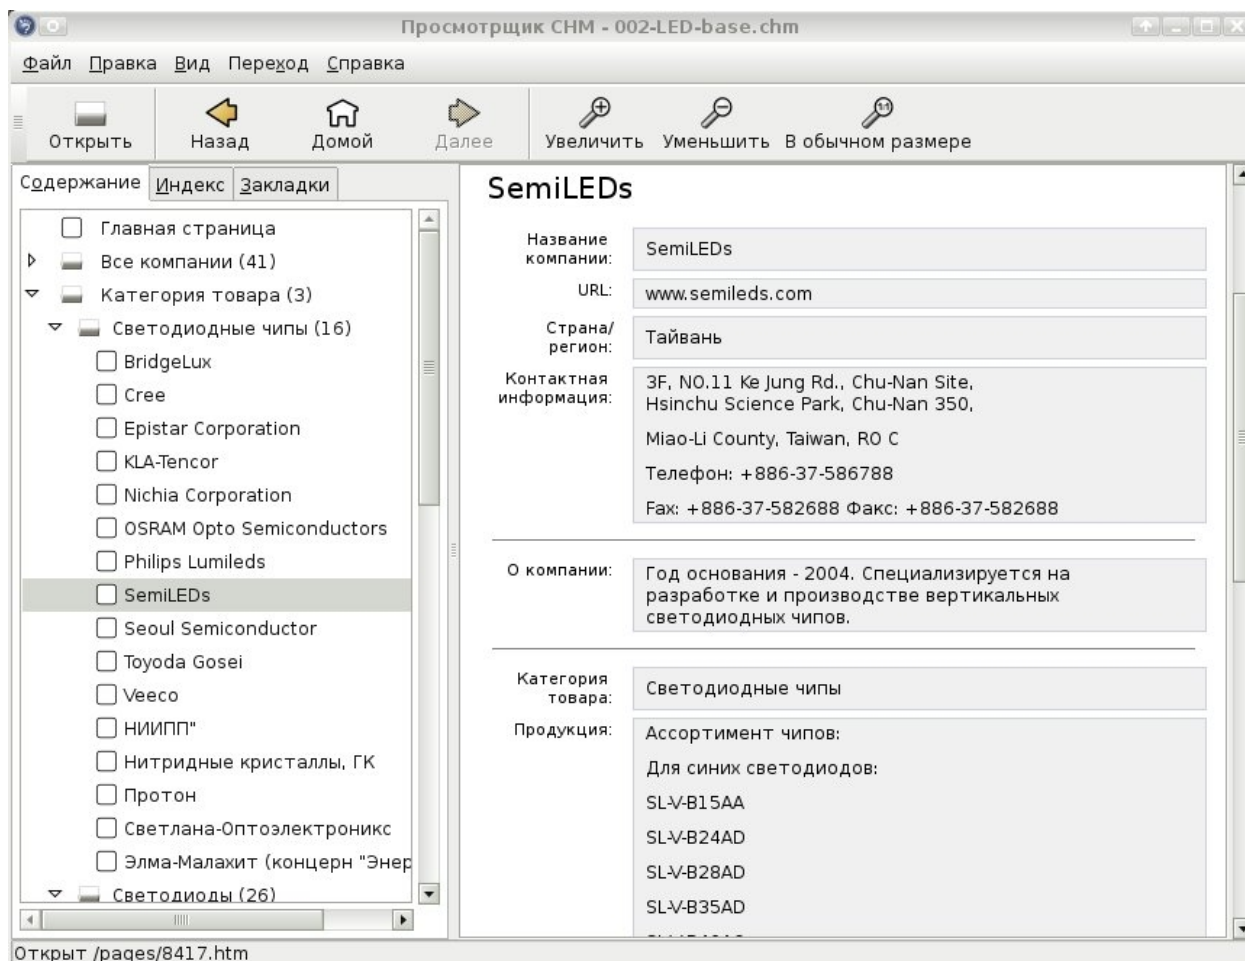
Просмотрщик CHM - 002-LED-base.chm

Файл Правка Вид Переход Справка

Открыть Назад Домой Далее Увеличить Уменьшить В обычном размере

Содержание Индекс Закладки

Главная страница
Все компании (41)
Категория товара (3)
Светодиодные чипы (16)
BridgeLux
Cree
Epistar Corporation
KLA-Tencor
Nichia Corporation
OSRAM Opto Semiconductors
Philips Lumileds
SemiLEDs
Seoul Semiconductor
Toyoda Gosei
Veeco
НИИПП"
Нитридные кристаллы, ГК
Протон
Светлана-Оптоэлектроникс
Элма-Малахит (концерн "Энер
Светодиоды (26)

SemiLEDs

| | |
|---|---|
| Название компании: | SemiLEDs |
| URL: | www.semileds.com |
| Страна/ регион: | Тайвань |
| Контактная информация: | 3F, NO.11 Ke Jung Rd., Chu-Nan Site, Hsinchu Science Park, Chu-Nan 350, Miao-Li County, Taiwan, RO C Телефон: +886-37-586788 Fax: +886-37-582688 Факс: +886-37-582688 |
| О компании: | Год основания - 2004. Специализируется на разработке и производстве вертикальных светодиодных чипов. |
| Категория товара: | Светодиодные чипы |
| Продукция: | Ассортимент чипов: Для синих светодиодов: SL-V-B15AA SL-V-B24AD SL-V-B28AD SL-V-B35AD |

Открыт /pages/8417.htm